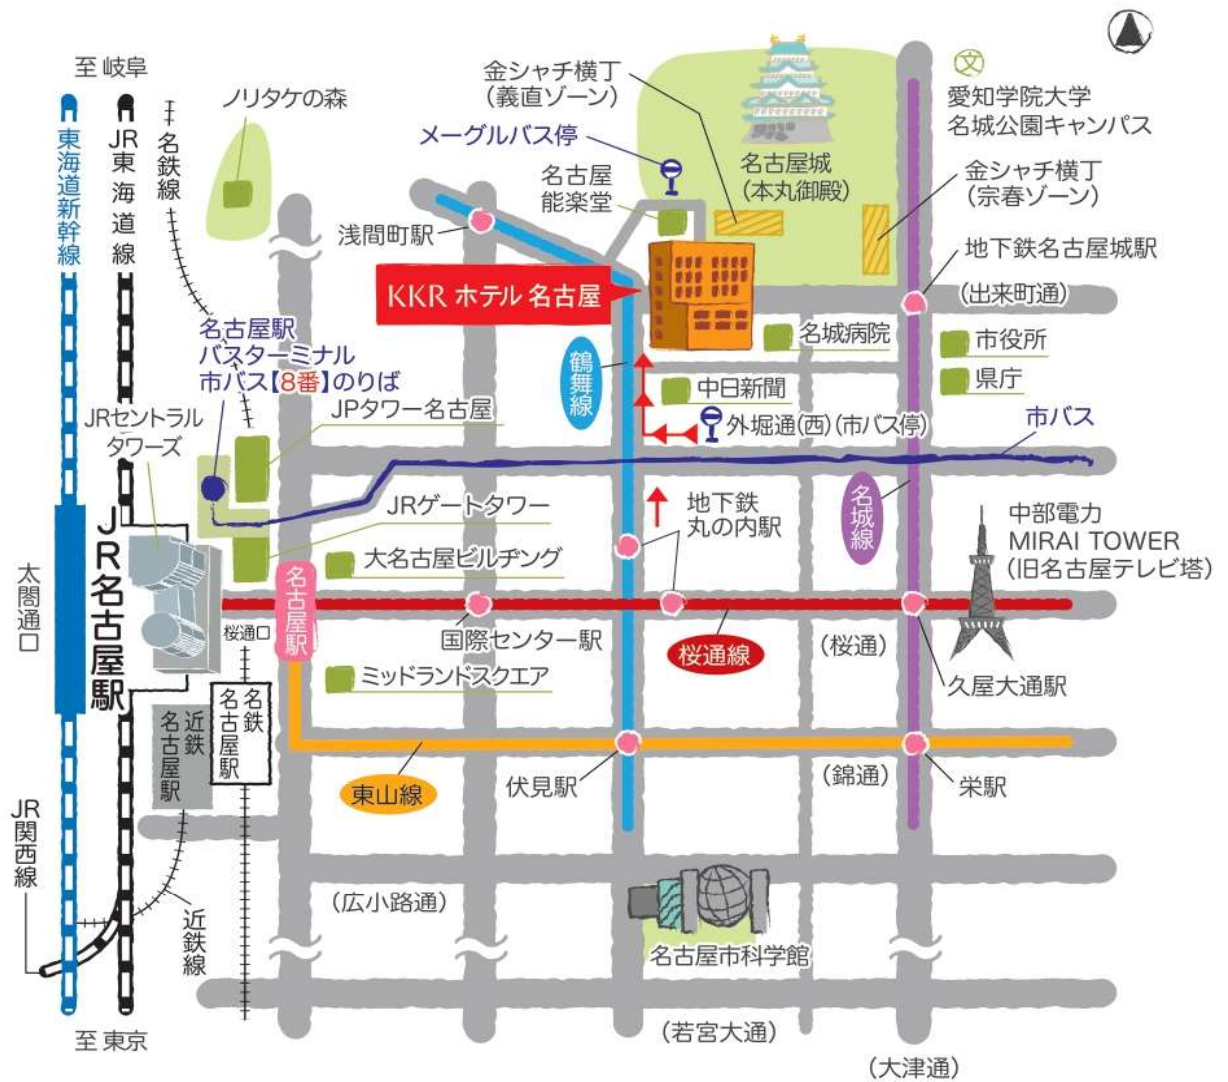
至 岐阜

東海道新幹線

JR東海道線

名鉄線

ノリタケの森

金シャチ横丁
（義直ゾーン）

メーグルバス停

名古屋
能楽堂

名古屋城
（本丸御殿）

文

愛知学院大学
名城公園キャンパス

金シャチ横丁
（宗春ゾーン）

浅間町駅

地下鉄名古屋城駅

KKR ホテル 名古屋

（出来町通）

名古屋駅
バスターミナル
市バス【8番】のりば

鶴舞線

名城病院

市役所

県庁

中日新聞

JRセントラル
タワーズ

JPタワー名古屋

外堀通(西)(市バス停)

市バス

JRゲートタワー

地下鉄
丸の内駅

名城線

中部電力
MIRAI TOWER
(旧名古屋テレビ塔)

JR名古屋駅

太閤通口

大名古屋ビルヂング

名古屋駅

桜通口

国際センター駅

桜通線

（桜通）

久屋大通駅

ミッドランドスクエア

名鉄名古屋駅

近鉄名古屋駅

東山線

伏見駅

（錦通）

栄駅

JR関西線

近鉄線

（広小路通）

名古屋市科学館

（若宮大通）

至 東京

（大津通）